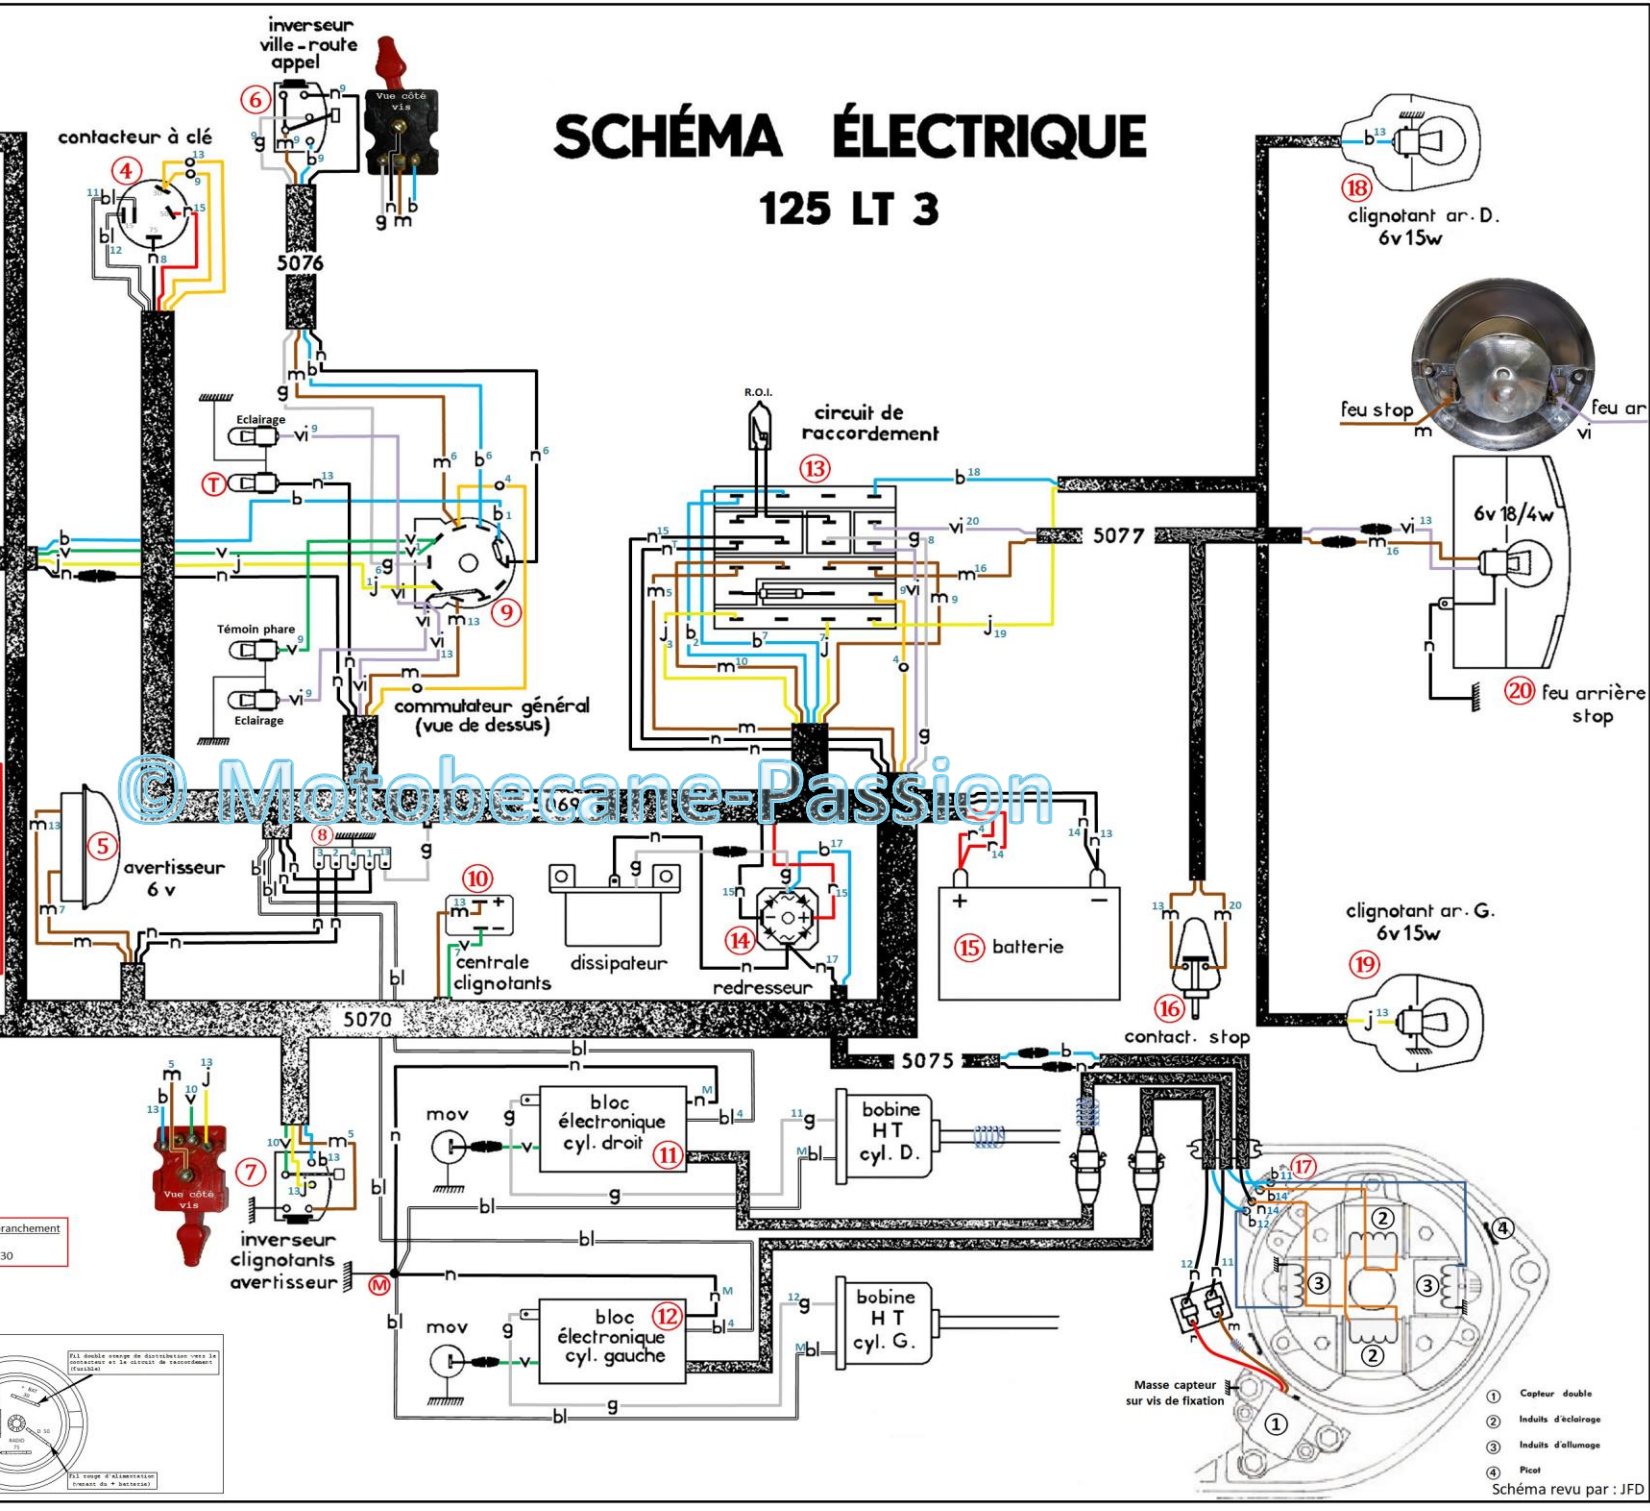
SCHÉMA ÉLECTRIQUE
125 LT 3

inverseur ville-route appel
6
Vue côté vis
g m n b
5076

contacteur à clé
4
bl bl n 13 9 15 11 12 8

Eclairage vi 9
T n 13
b
m 6 b 6 n 6
b 1 4
Témoin phare v 9
vi 9
Eclairage
commutateur général (vue de dessus)
9
m 13 vi 13

R.O.I.
circuit de raccordement
13
b 18
vi 20
g 8
m 16
m 9
j 19
n 15
m 5
m 10
b 7
5077

clignotant ar. D.
6v 15w
18
b 13

feu stop
m
feu ar
vi

6v 18/4w
vi 13
m 16
n
20 feu arrière stop

© Motobecane-Passion
5069

avertisseur 6 v
5
m 13
m 7
m
n
8
g
10
centrale clignotants
m 13
v 7
dissipateur
g
redresseur
14
b 17
n 15
r 15
n 17
15 batterie
r 14
n 14 n 13
16
contact. stop
m 13 m 20

clignotant ar. G.
6v 15w
19
j 13

5070
5075
bl
n

Vue côté vis
m 5 b 13 v 10 j 13
7
inverseur clignotants avertisseur
M

bloc électronique cyl. droit
11
mov
g
v
n M
bl 4
bobine HT cyl. D.
g 11
bl M

bloc électronique cyl. gauche
12
mov
g
v
n M
bl 4
bobine HT cyl. G.
g 12
bl M

17
b 11
b 14
n 14
b 12
2
3
3
2
4
n 12
n 11
r
m
Masse capteur sur vis de fixation
1

1 Capteur double
2 Induits d'éclairage
3 Induits d'allumage
4 Picot

branchement
30

Fil double orange de distribution vers le contacteur et le circuit de raccordement (fusible)
Fil rouge d'alimentation (venant du + batterie)

Schéma revu par : JFD